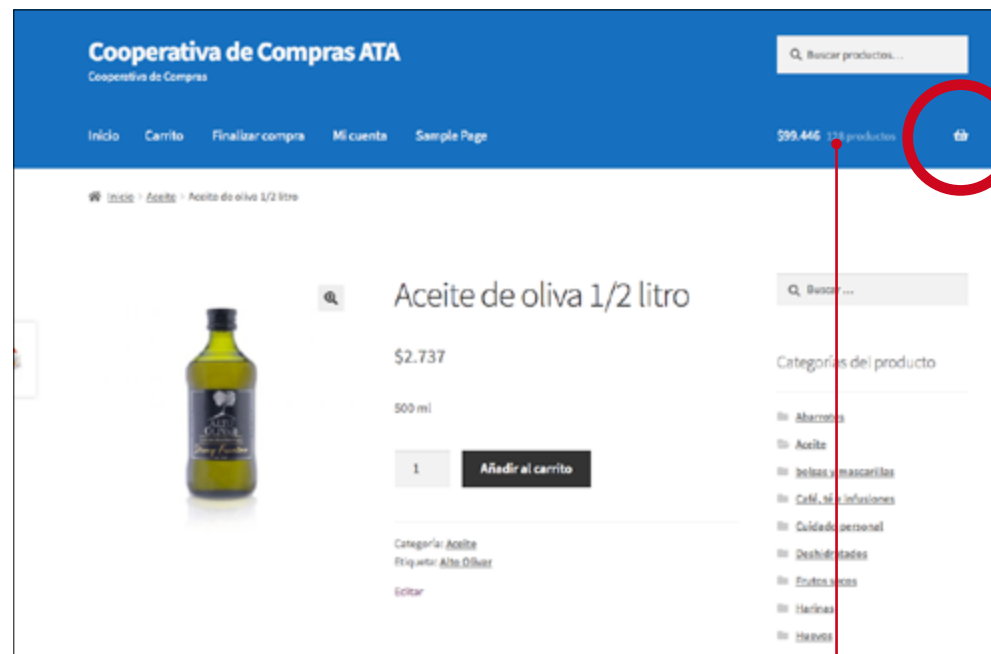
Cooperativa de Compras ATA
Cooperativa de Compras

Buscar productos...

Inicio Carrito Finalizar compra Mi cuenta Sample Page

$99.446 174 productos

Inicio > Aceite > Aceite de oliva 1/2 litro

Aceite de oliva 1/2 litro

$2.737

500 ml

1

Añadir al carrito

Categoría: Aceite
Etiqueta: Alto Olivar

Editar

Buscar ...

Categorías del producto

Abarrotes
Aceite
bolsas y mascarillas
Café, té e infusiones
Cuidado personal
Deshidratados
Frutos secos
Harinas
Huevos